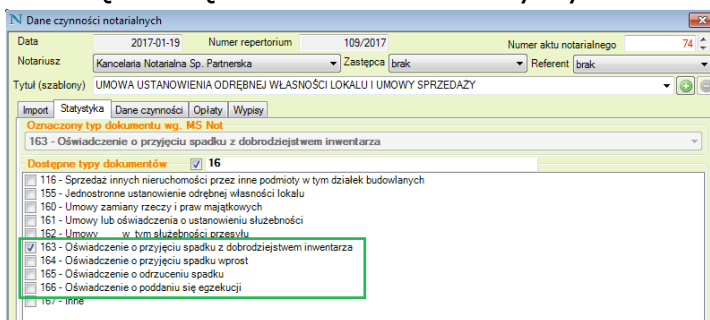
Dane czynności notarialnych

Data 2017-01-19 Numer repertorium 109/2017 Numer aktu notarialnego 74

Notariusz Kancelaria Notarialna Sp. Partnerska Zastępca brak Referent brak

Tytuł (szablony) UMOWA USTANOWIENIA ODRĘBNEJ WŁASNOŚCI LOKALU I UMOWY SPRZEDAŻY

Import Statystyka Dane czynności Opłaty Wypisy

Oznaczony typ dokumentu wg. MS Not

163 - Oświadczenie o przyjęciu spadku z dobrodziejstwem inwentarza

Dostępne typy dokumentów 16

116 - Sprzedaż innych nieruchomości przez inne podmioty w tym działek budowlanych
155 - Jednostronne ustanowienie odrębnej własności lokalu
160 - Umowy zamiany rzeczy i praw majątkowych
161 - Umowy lub oświadczenia o ustanowieniu służebności
162 - Umowy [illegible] w. tym służebności przesyłu
163 - Oświadczenie o przyjęciu spadku z dobrodziejstwem inwentarza
164 - Oświadczenie o przyjęciu spadku wprost
165 - Oświadczenie o odrzuceniu spadku
166 - Oświadczenie o poddaniu się egzekucji
167 - Inne